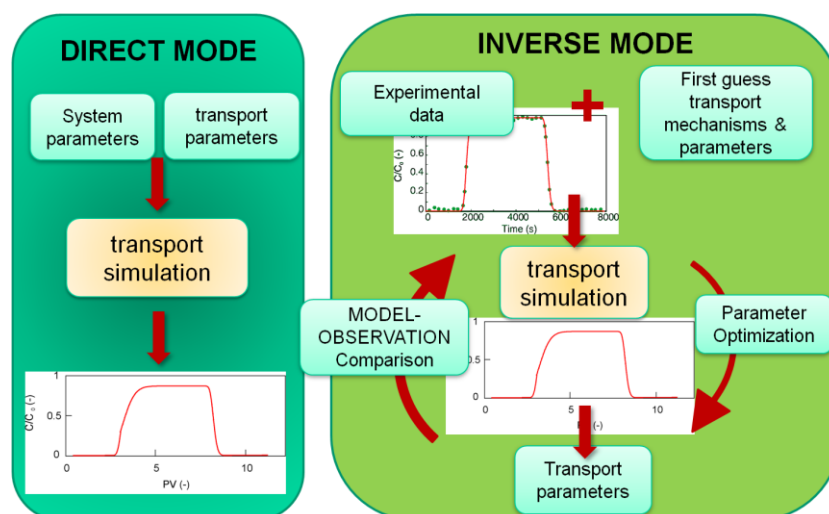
DIRECT MODE

System parameters

transport parameters

transport simulation

1
0.5
0
C/C$_0$ (-)
0
5
10
PV (-)

INVERSE MODE

Experimental data

First guess transport mechanisms & parameters

0.5
0
C/C$_0$ (-)
0
2000
4000
6000
8000
Time (s)

transport simulation

MODEL-OBSERVATION Comparison

Parameter Optimization

0.5
0
0
5
10
PV (-)

Transport parameters